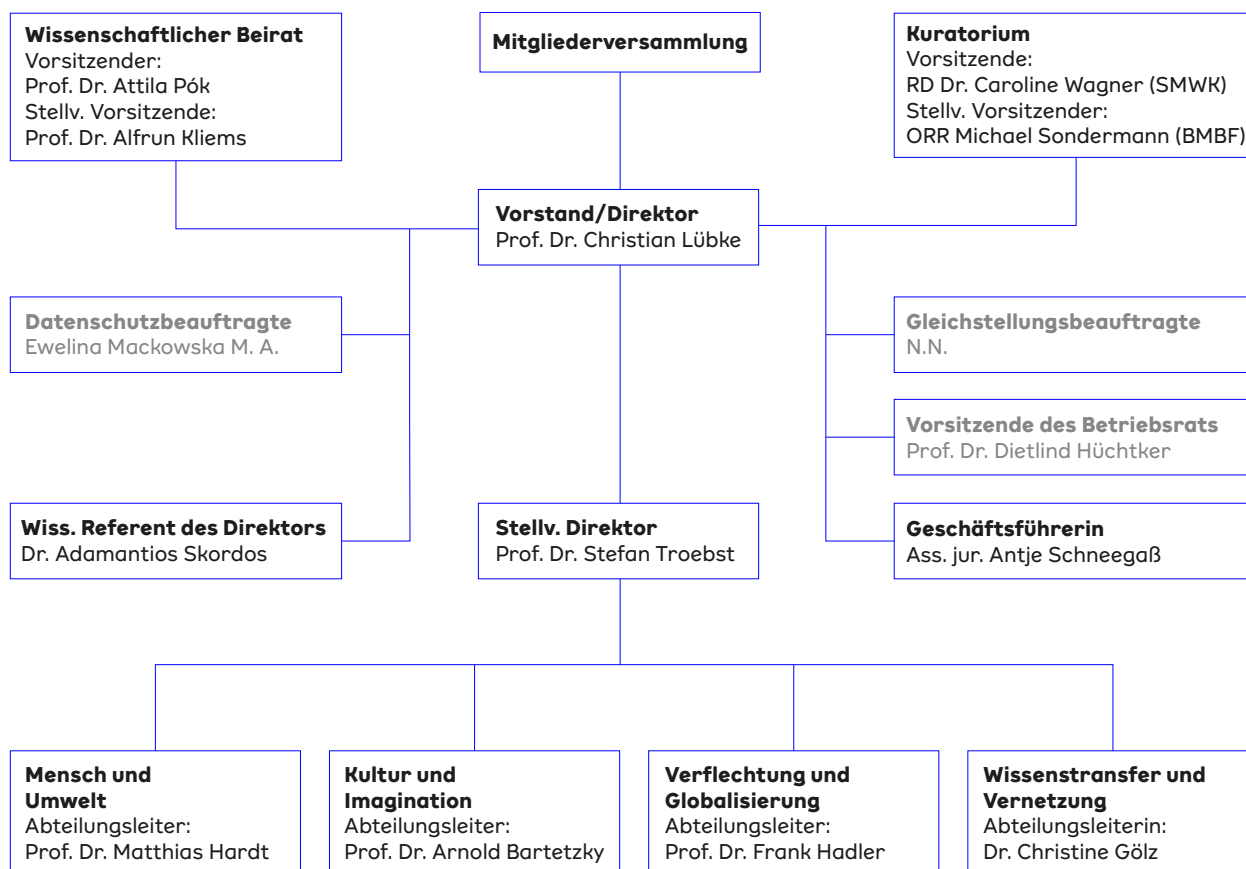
**Wissenschaftlicher Beirat**
Vorsitzender:
Prof. Dr. Attila Pók
Stellv. Vorsitzende:
Prof. Dr. Alfrun Kliems

**Mitgliederversammlung**

**Kuratorium**
Vorsitzende:
RD Dr. Caroline Wagner (SMWK)
Stellv. Vorsitzender:
ORR Michael Sondermann (BMBF)

**Vorstand/Direktor**
Prof. Dr. Christian Lübke

**Datenschutzbeauftragte**
Ewelina Mackowska M. A.

**Gleichstellungsbeauftragte**
N.N.

**Vorsitzende des Betriebsrats**
Prof. Dr. Dietlind Hüchtker

**Wiss. Referent des Direktors**
Dr. Adamantios Skordos

**Stellv. Direktor**
Prof. Dr. Stefan Troebst

**Geschäftsführerin**
Ass. jur. Antje Schneegaß

**Mensch und Umwelt**
Abteilungsleiter:
Prof. Dr. Matthias Hardt

**Kultur und Imagination**
Abteilungsleiter:
Prof. Dr. Arnold Bartetzky

**Verflechtung und Globalisierung**
Abteilungsleiter:
Prof. Dr. Frank Hadler

**Wissenstransfer und Vernetzung**
Abteilungsleiterin:
Dr. Christine Gölz